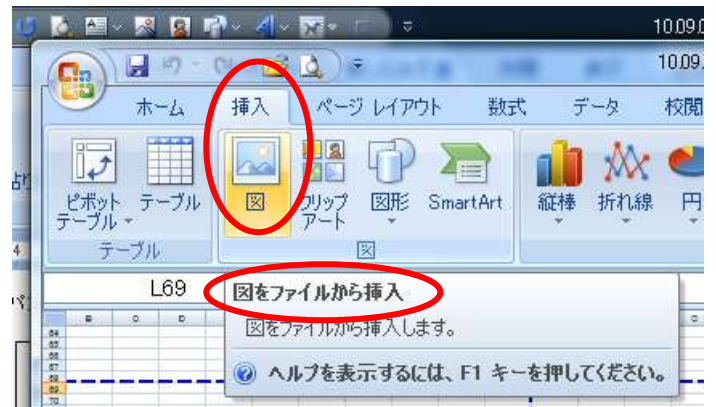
10.09.

10.09.

ホーム 挿入 ページ レイアウト 数式 データ 校閲

ピボット テーブル テーブル 図 クリップ アート 図形 SmartArt 縦棒 折れ線 円

テーブル 図

L69

図をファイルから挿入

図をファイルから挿入します。

ヘルプを表示するには、F1 キーを押してください。